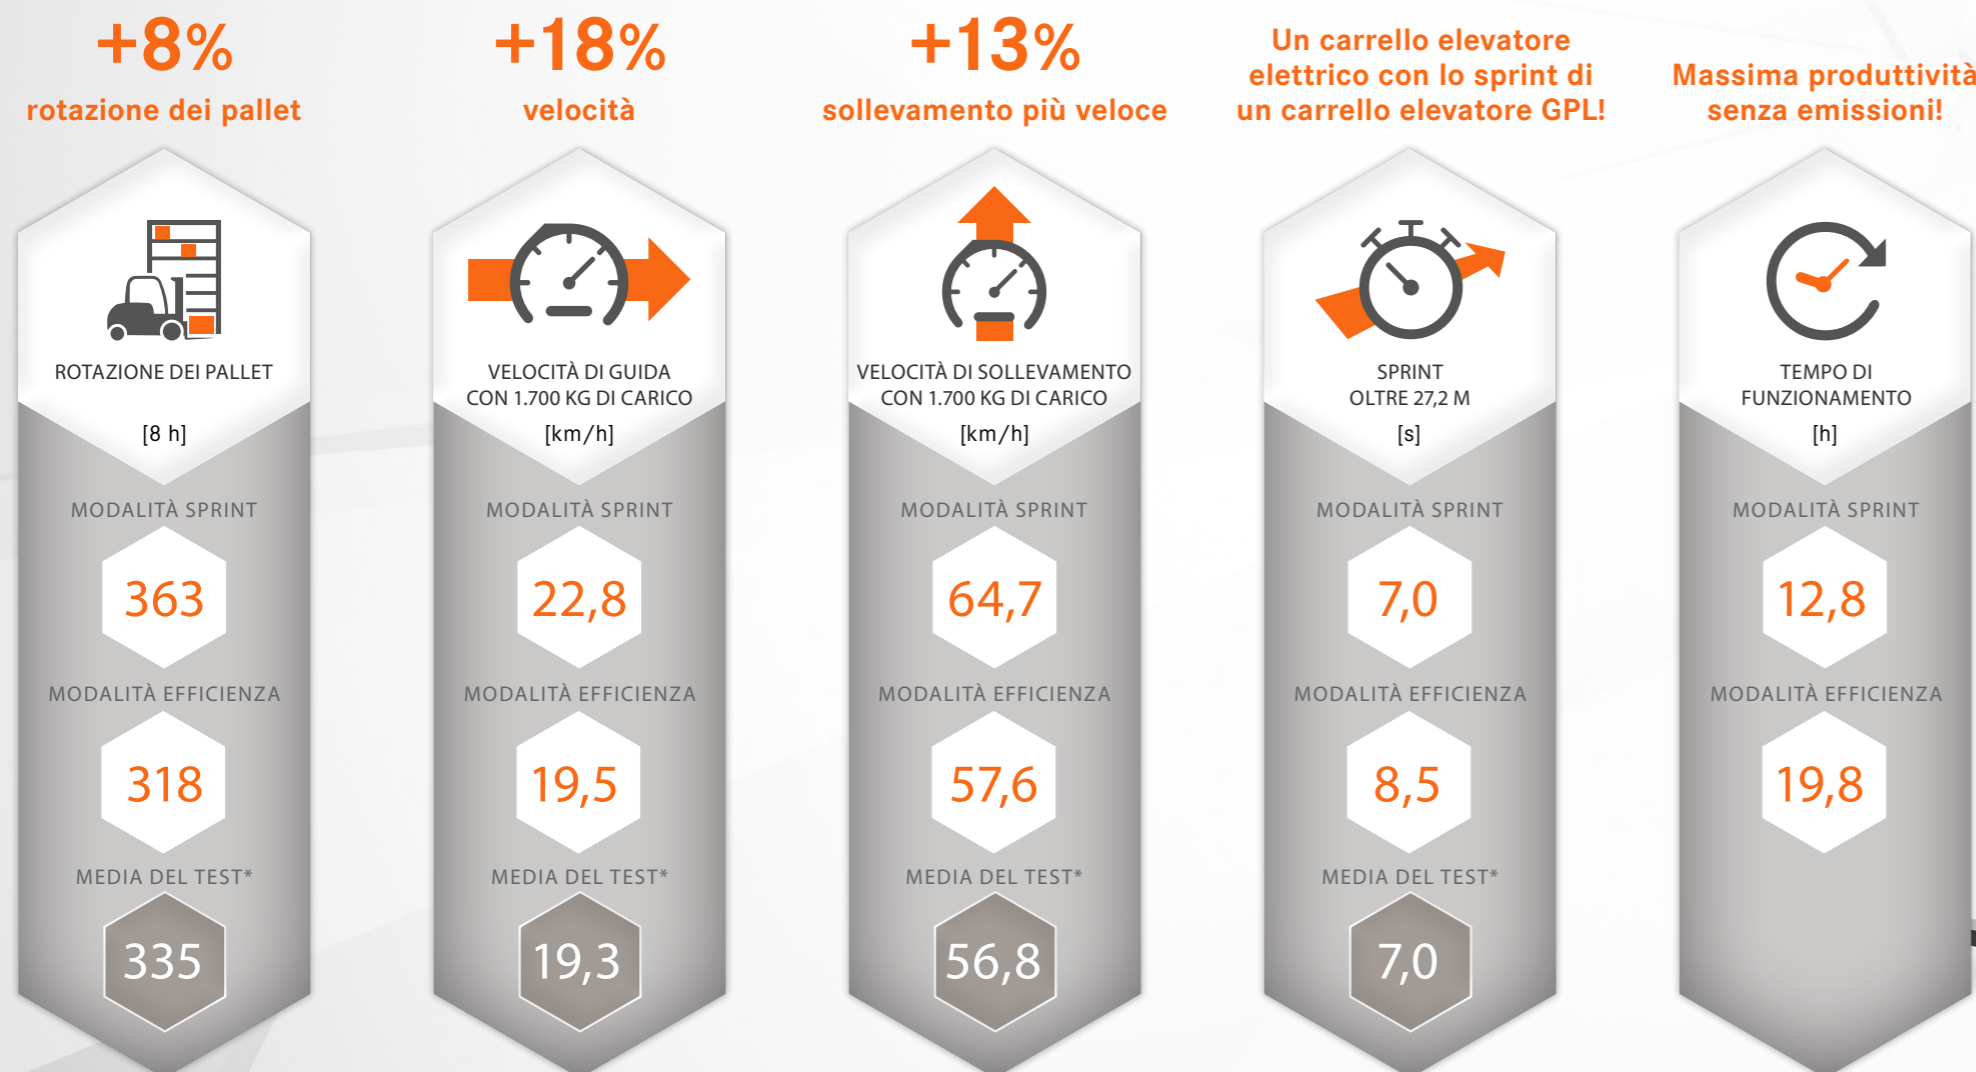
+8%
rotazione dei pallet

ROTAZIONE DEI PALLET
[8 h]
MODALITÀ SPRINT
363
MODALITÀ EFFICIENZA
318
MEDIA DEL TEST*
335

+18%
velocità

VELOCITÀ DI GUIDA CON 1.700 KG DI CARICO
[km/h]
MODALITÀ SPRINT
22,8
MODALITÀ EFFICIENZA
19,5
MEDIA DEL TEST*
19,3

+13%
sollevamento più veloce

VELOCITÀ DI SOLLEVAMENTO CON 1.700 KG DI CARICO
[km/h]
MODALITÀ SPRINT
64,7
MODALITÀ EFFICIENZA
57,6
MEDIA DEL TEST*
56,8

Un carrello elevatore elettrico con lo sprint di un carrello elevatore GPL!

SPRINT OLTRE 27,2 M
[s]
MODALITÀ SPRINT
7,0
MODALITÀ EFFICIENZA
8,5
MEDIA DEL TEST*
7,0

Massima produttività senza emissioni!

TEMPO DI FUNZIONAMENTO
[h]
MODALITÀ SPRINT
12,8
MODALITÀ EFFICIENZA
19,8